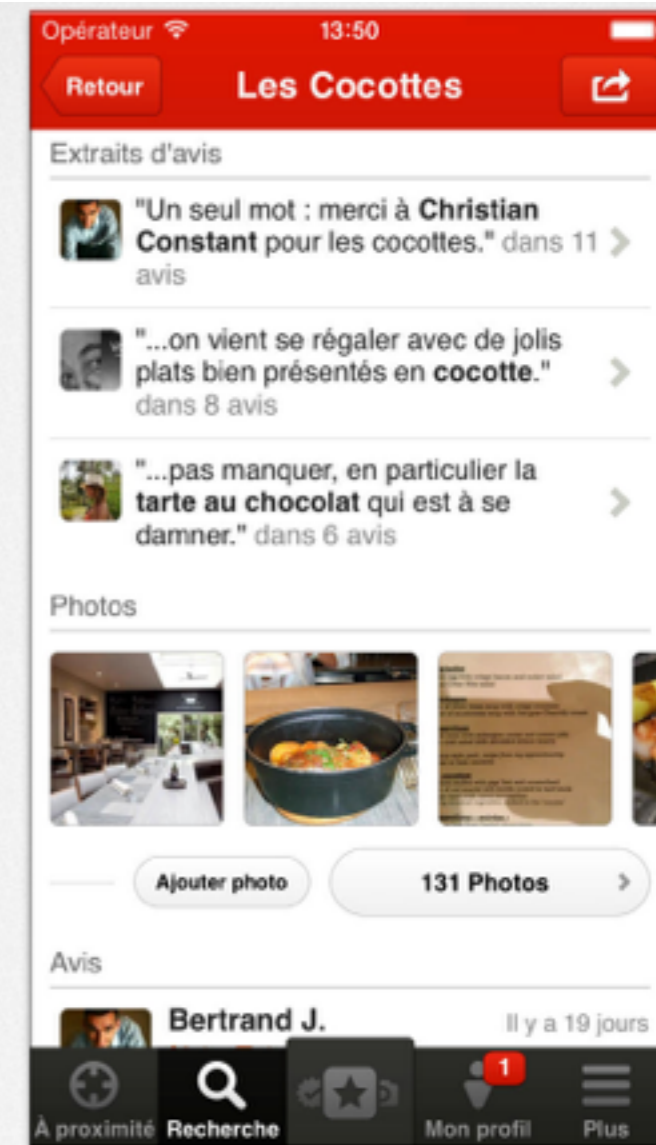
Opérateur 13:50

Retour Les Cocottes

Extraits d'avis

"Un seul mot : merci à Christian Constant pour les cocottes." dans 11 avis

"...on vient se régaler avec de jolis plats bien présentés en cocotte." dans 8 avis

"...pas manquer, en particulier la tarte au chocolat qui est à se damner." dans 6 avis

Photos

Ajouter photo

131 Photos

Avis

Bertrand J.

Il y a 19 jours

À proximité Recherche 1 Mon profil Plus